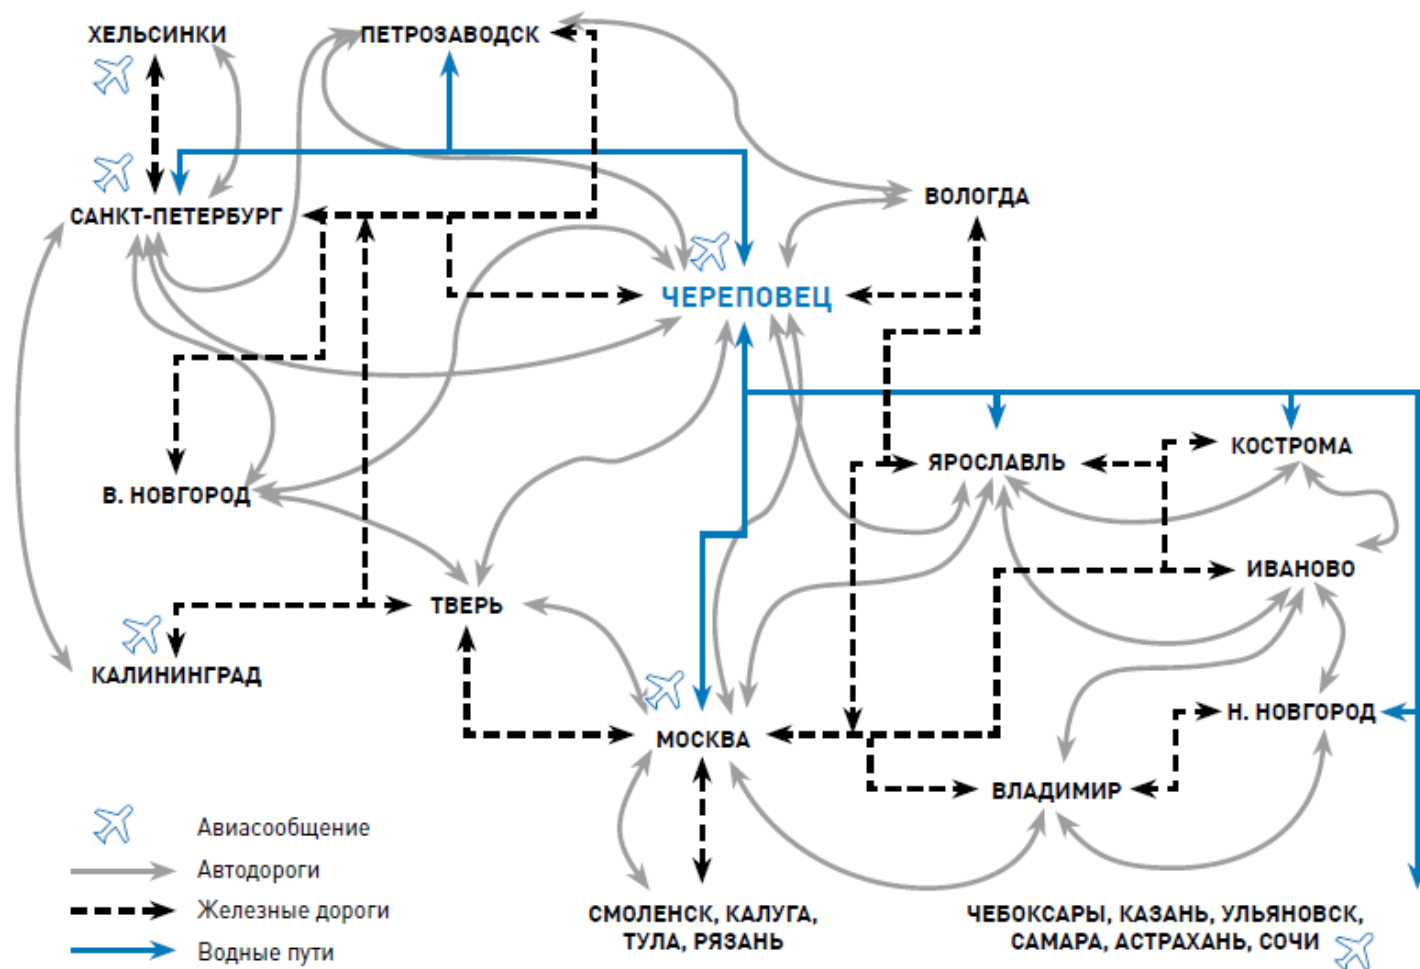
ХЕЛЬСИНКИ

ПЕТРОЗАВОДСК

САНКТ-ПЕТЕРБУРГ

ВОЛОГДА

ЧЕРЕПОВЕЦ

ЯРОСЛАВЛЬ

КОСТРОМА

В. НОВГОРОД

ИВАНОВО

ТВЕРЬ

КАЛИНИНГРАД

Н. НОВГОРОД

МОСКВА

ВЛАДИМИР

Авиасообщение

Автодороги

Железные дороги

Водные пути

СМОЛЕНСК, КАЛУГА, ТУЛА, РЯЗАНЬ

ЧЕБОКСАРЫ, КАЗАНЬ, УЛЬЯНОВСК, САМАРА, АСТРАХАНЬ, СОЧИ